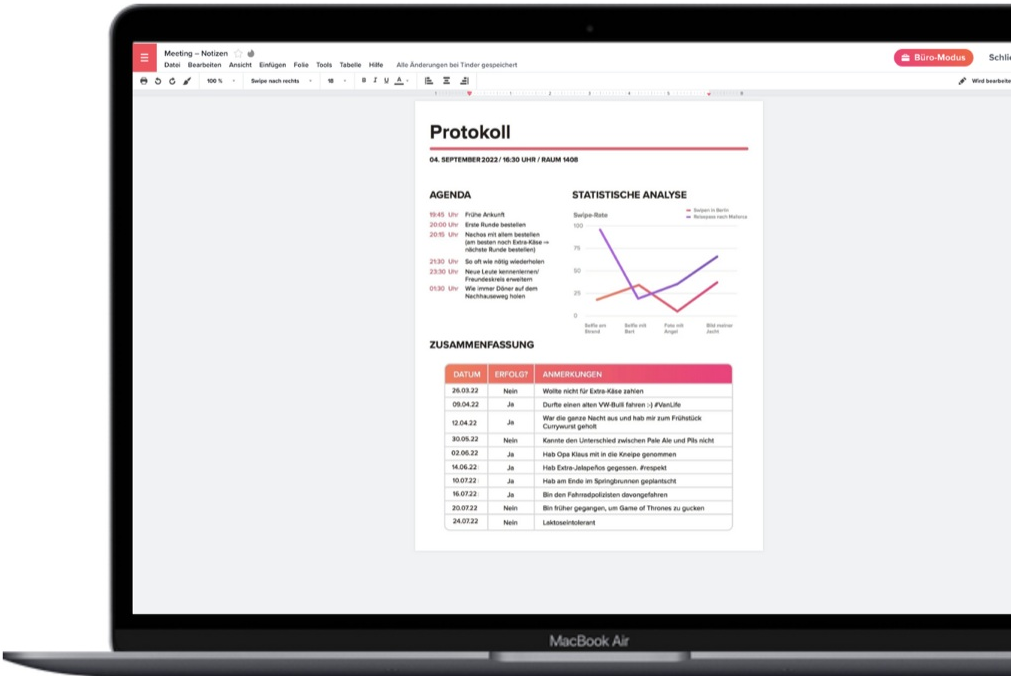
Meeting – Notizen
Datei Bearbeiten Ansicht Einfügen Folie Tools Tabelle Hilfe Alle Änderungen bei Tinder gespeichert

Büro-Modus

Schlie

100 % Swipe nach rechts 18 B I U A

Wird bearbeite

Protokoll

04. SEPTEMBER 2022 / 16:30 UHR / RAUM 1408

AGENDA

19:45 Uhr Frühe Ankunft
20:00 Uhr Erste Runde bestellen
20:15 Uhr Nachos mit allem bestellen (am besten noch Extra-Käse ⇒ nächste Runde bestellen)
21:30 Uhr So oft wie nötig wiederholen
23:30 Uhr Neue Leute kennenlernen/ Freundeskreis erweitern
01:30 Uhr Wie immer Döner auf dem Nachhauseweg holen

STATISTISCHE ANALYSE

Swipe-Rate

Swipen in Berlin
Reisepass nach Mallorca

100
75
50
25
0

Selfie am Strand
Selfie mit Bart
Foto mit Angel
Bild meiner Jacht

ZUSAMMENFASSUNG

| DATUM | ERFOLG? | ANMERKUNGEN |
|---|---|---|
| 26.03.22 | Nein | Wollte nicht für Extra-Käse zahlen |
| 09.04.22 | Ja | Durfte einen alten VW-Bulli fahren :-) #VanLife |
| 12.04.22 | Ja | War die ganze Nacht aus und hab mir zum Frühstück Currywurst geholt |
| 30.05.22 | Nein | Kannte den Unterschied zwischen Pale Ale und Pils nicht |
| 02.06.22 | Ja | Hab Opa Klaus mit in die Kneipe genommen |
| 14.06.22 | Ja | Hab Extra-Jalapeños gegessen. #respekt |
| 10.07.22 | Ja | Hab am Ende im Springbrunnen geplantscht |
| 16.07.22 | Ja | Bin den Fahrradpolizisten davongefahren |
| 20.07.22 | Nein | Bin früher gegangen, um Game of Thrones zu gucken |
| 24.07.22 | Nein | Laktoseintolerant |

MacBook Air